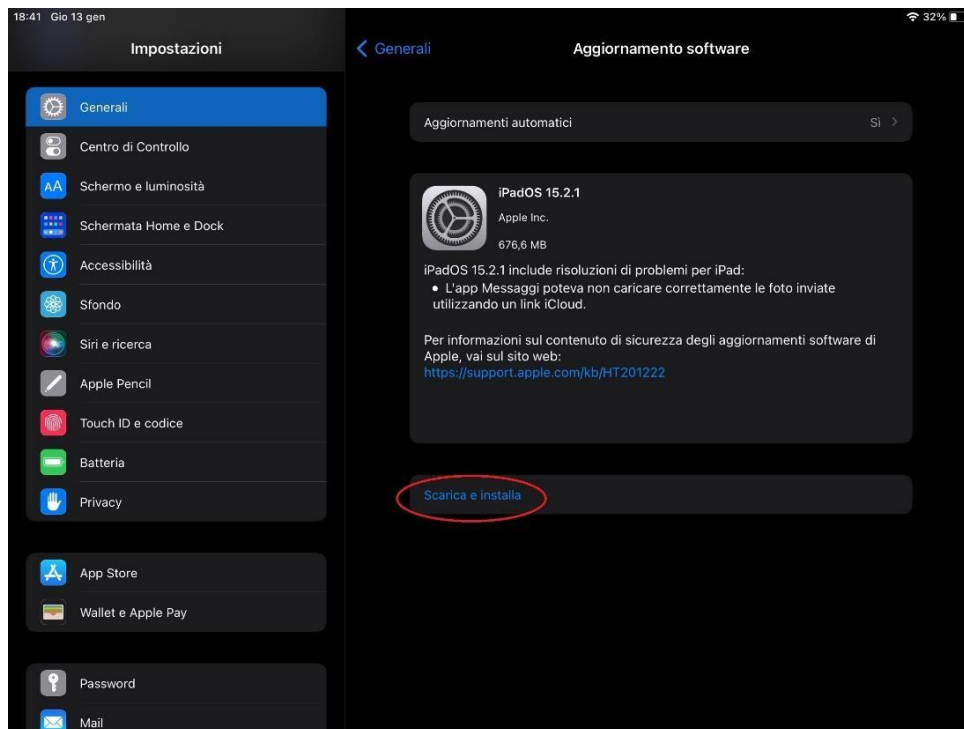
18:41 Gio 13 gen

32%

Impostazioni

Generali

Centro di Controllo

Schermo e luminosità

Schermata Home e Dock

Accessibilità

Sfondo

Siri e ricerca

Apple Pencil

Touch ID e codice

Batteria

Privacy

App Store

Wallet e Apple Pay

Password

Mail

< Generali

Aggiornamento software

Aggiornamenti automatici Sì >

iPadOS 15.2.1
Apple Inc.
676,6 MB

iPadOS 15.2.1 include risoluzioni di problemi per iPad:
• L'app Messaggi poteva non caricare correttamente le foto inviate utilizzando un link iCloud.

Per informazioni sul contenuto di sicurezza degli aggiornamenti software di Apple, vai sul sito web:
https://support.apple.com/kb/HT201222

Scarica e installa